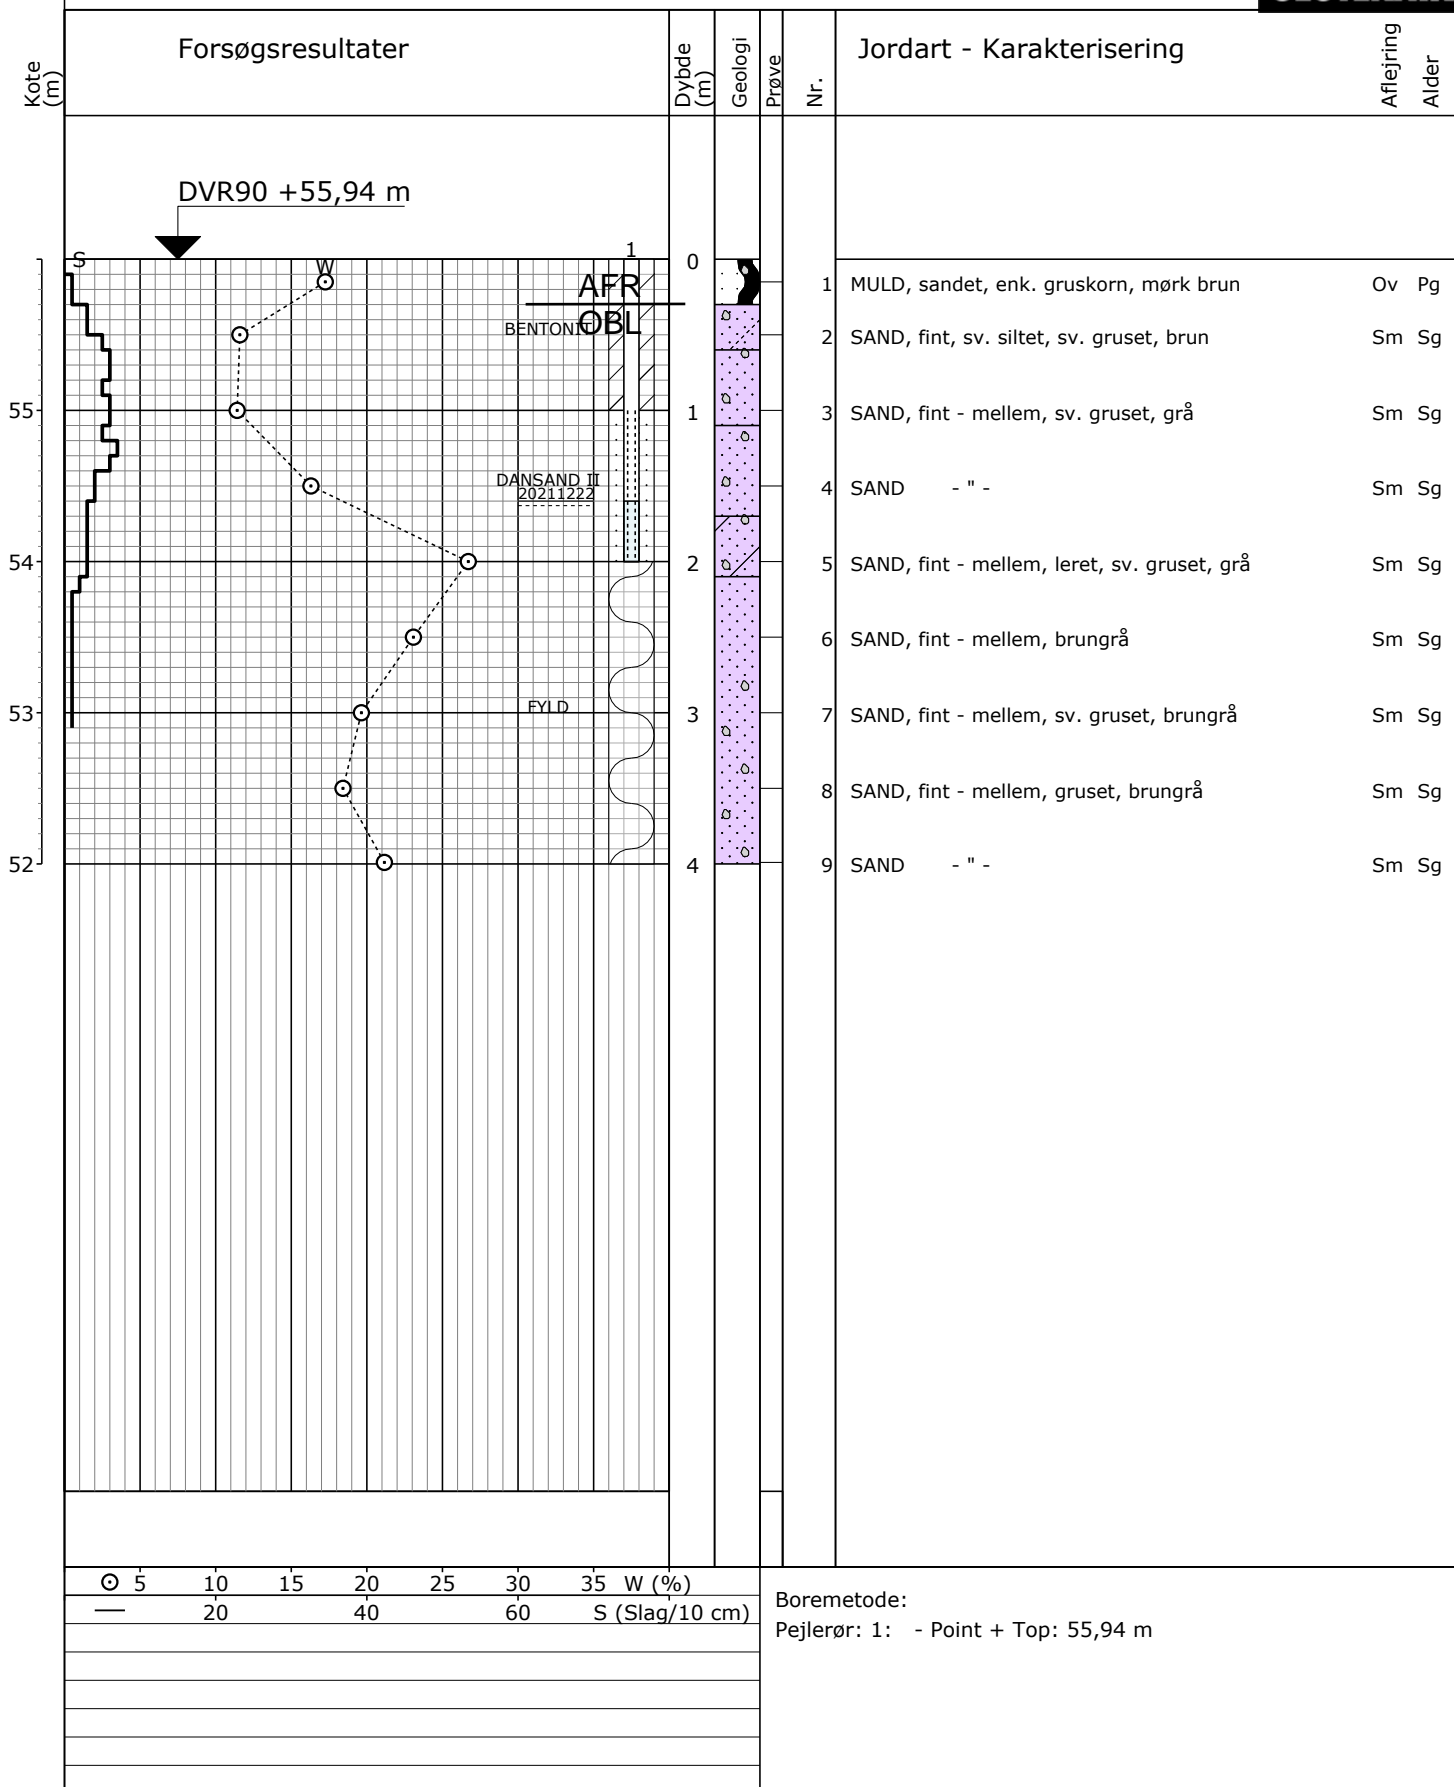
Kote (m)

Forsøgsresultater

Dybde (m)

Geologi

Prøve

Nr.

Jordart - Karakterisering

Aflejring

Alder

DVR90 +55,94 m

S

W

1

AFR

OBL

BENTONIT

DANSAND II
20211222

FYLD

55

54

53

52

0

1

2

3

4

| Nr. | Jordart - Karakterisering | Aflejring | Alder |
|---|---|---|---|
| 1 | MULD, sandet, enk. gruskorn, mørk brun | Ov | Pg |
| 2 | SAND, fint, sv. siltet, sv. gruset, brun | Sm | Sg |
| 3 | SAND, fint - mellem, sv. gruset, grå | Sm | Sg |
| 4 | SAND - " - | Sm | Sg |
| 5 | SAND, fint - mellem, leret, sv. gruset, grå | Sm | Sg |
| 6 | SAND, fint - mellem, brungrå | Sm | Sg |
| 7 | SAND, fint - mellem, sv. gruset, brungrå | Sm | Sg |
| 8 | SAND, fint - mellem, gruset, brungrå | Sm | Sg |
| 9 | SAND - " - | Sm | Sg |

⊙ 5 10 15 20 25 30 35 W (%)
20 40 60 S (Slag/10 cm)

Boremetode:
Pejlerør: 1: - Point + Top: 55,94 m